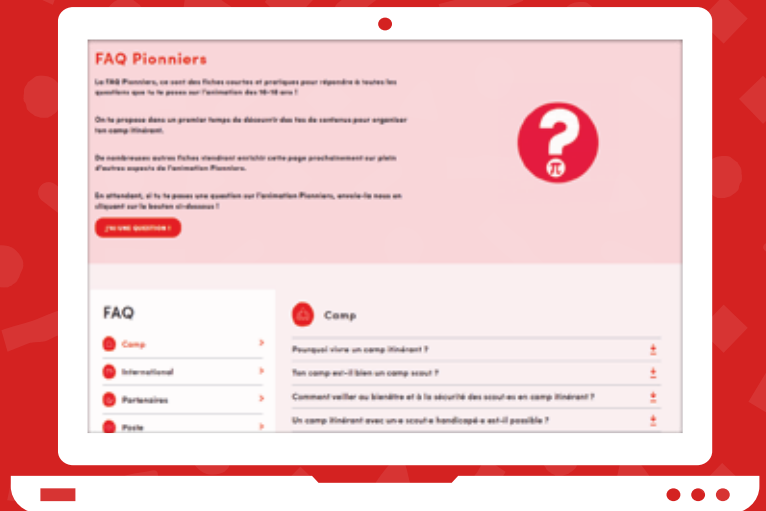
FAQ Pionniers

La FAQ Pionniers, ce sont des fiches courtes et pratiques pour répondre à toutes les questions que tu te poses sur l'animation des 16-18 ans !

On te propose dans un premier temps de découvrir des tas de contenus pour organiser ton camp itinérant.

De nombreuses autres fiches viendront enrichir cette page prochainement sur plein d'autres aspects de l'animation Pionniers.

En attendant, si tu te poses une question sur l'animation Pionniers, envoie-la nous en cliquant sur le bouton ci-dessous !

J'AI UNE QUESTION !

FAQ

Camp

International

Partenaires

Poste

Camp

Pourquoi vivre un camp itinérant ?

Ton camp est-il bien un camp scout ?

Comment veiller au bien-être et à la sécurité des scout·es en camp itinérant ?

Un camp itinérant avec un·e scout·e handicapé·e est-il possible ?